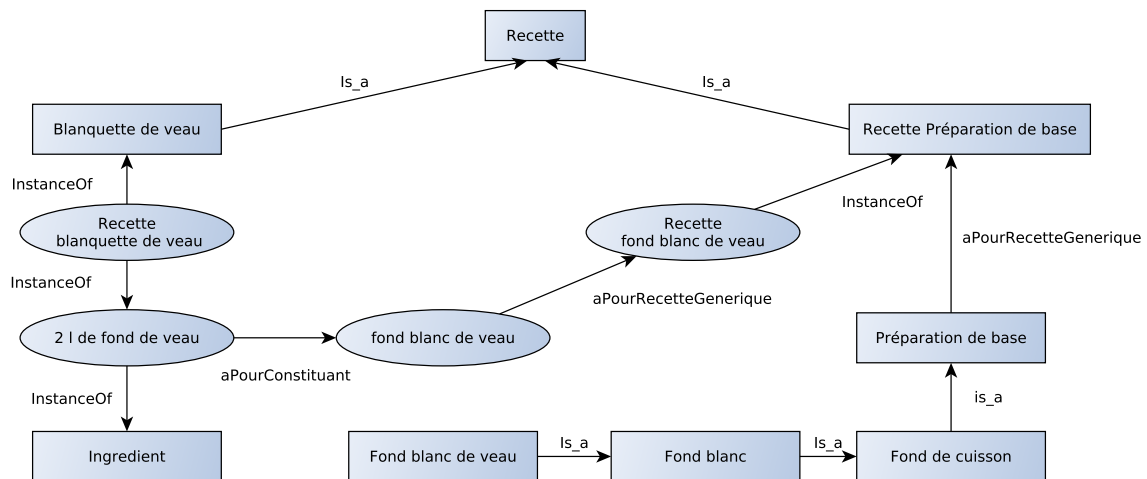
Recette

Is_a

Is_a

Blanquette de veau

Recette Préparation de base

InstanceOf

Recette blanquette de veau

Recette fond blanc de veau

InstanceOf

InstanceOf

aPourRecetteGenerique

aPourRecetteGenerique

2 l de fond de veau

fond blanc de veau

Préparation de base

aPourConstituant

InstanceOf

is_a

Ingredient

Fond blanc de veau

Is_a

Fond blanc

Is_a

Fond de cuisson